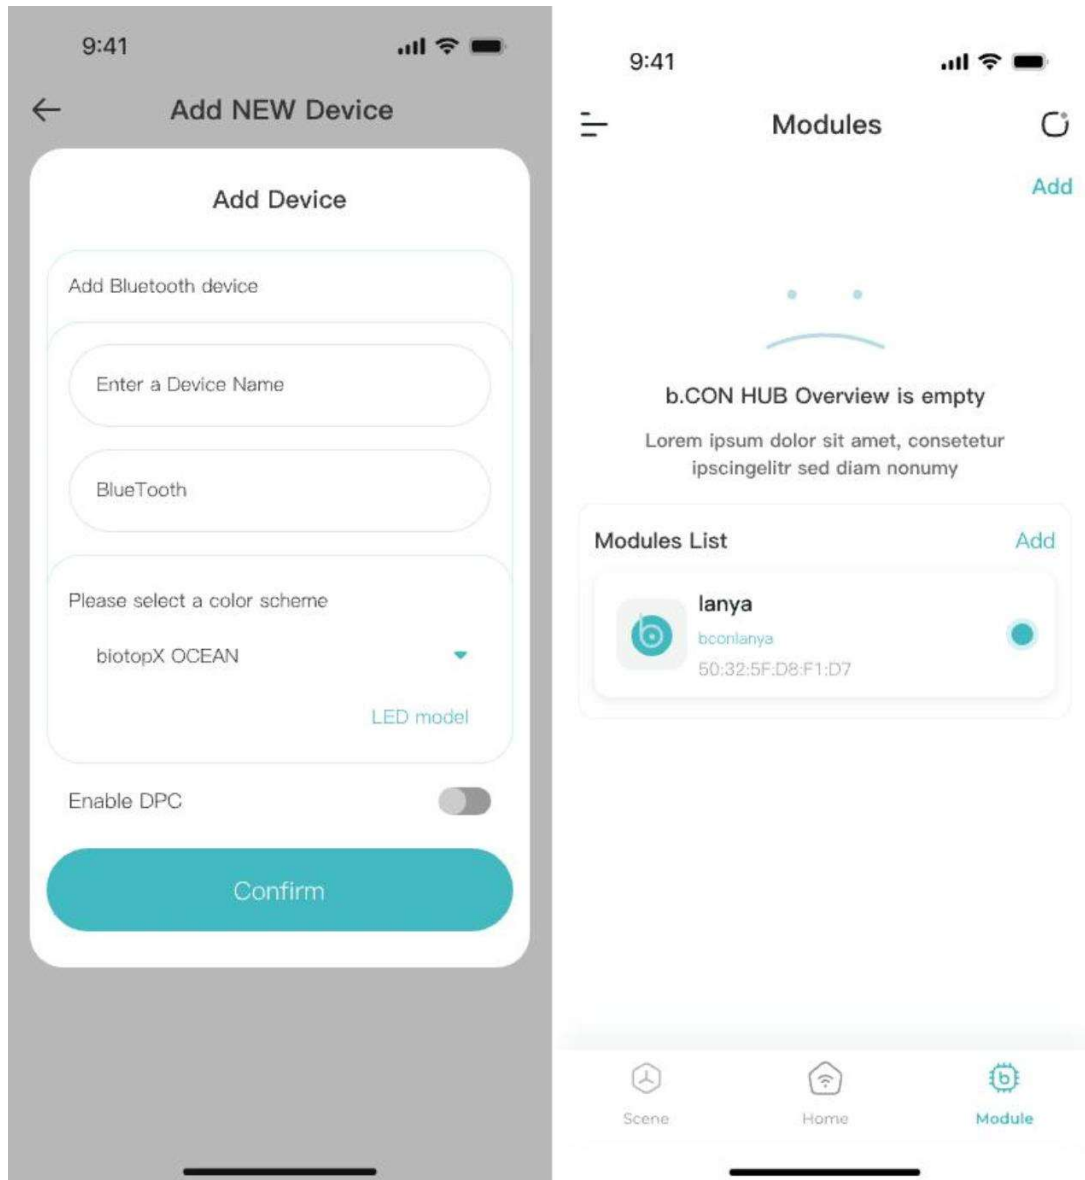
9:41

Add NEW Device

Add Device

Add Bluetooth device

Enter a Device Name

BlueTooth

Please select a color scheme

biotopX OCEAN

LED model

Enable DPC

Confirm

9:41

Modules

Add

b.CON HUB Overview is empty

Lorem ipsum dolor sit amet, consetetur ipscingelitr sed diam nonumy

Modules List

Add

lanya

bconlanya

50:32:5F:D8:F1:D7

Scene

Home

Module